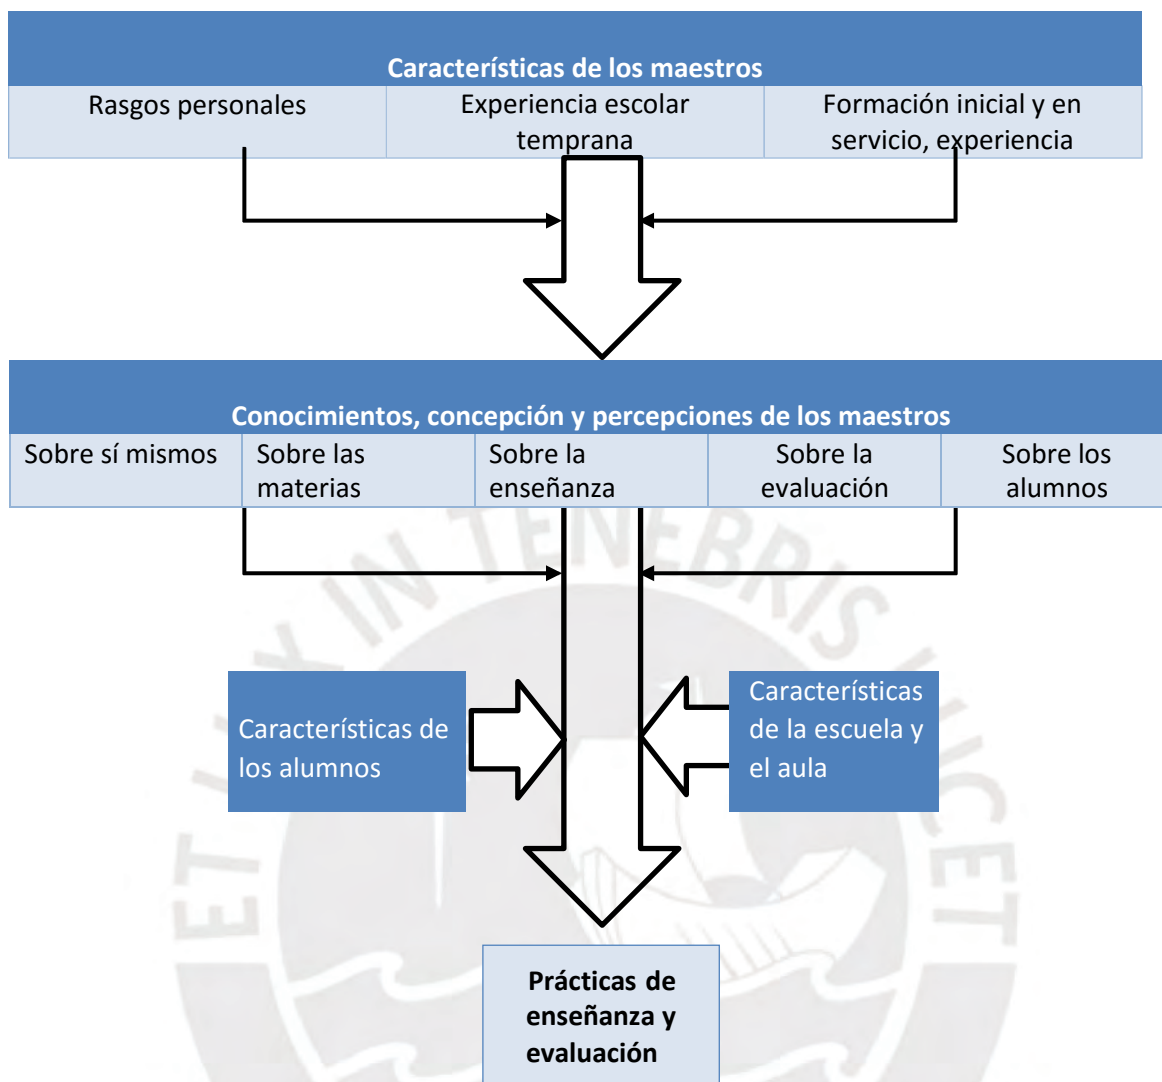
Características de los maestros

| Rasgos personales | Experiencia escolar temprana | Formación inicial y en servicio, experiencia |
|---|---|---|

Conocimientos, concepción y percepciones de los maestros

| Sobre sí mismos | Sobre las materias | Sobre la enseñanza | Sobre la evaluación | Sobre los alumnos |
|---|---|---|---|---|

Características de los alumnos

Características de la escuela y el aula

Prácticas de enseñanza y evaluación

ET LUX IN TENEBRIS LUCET